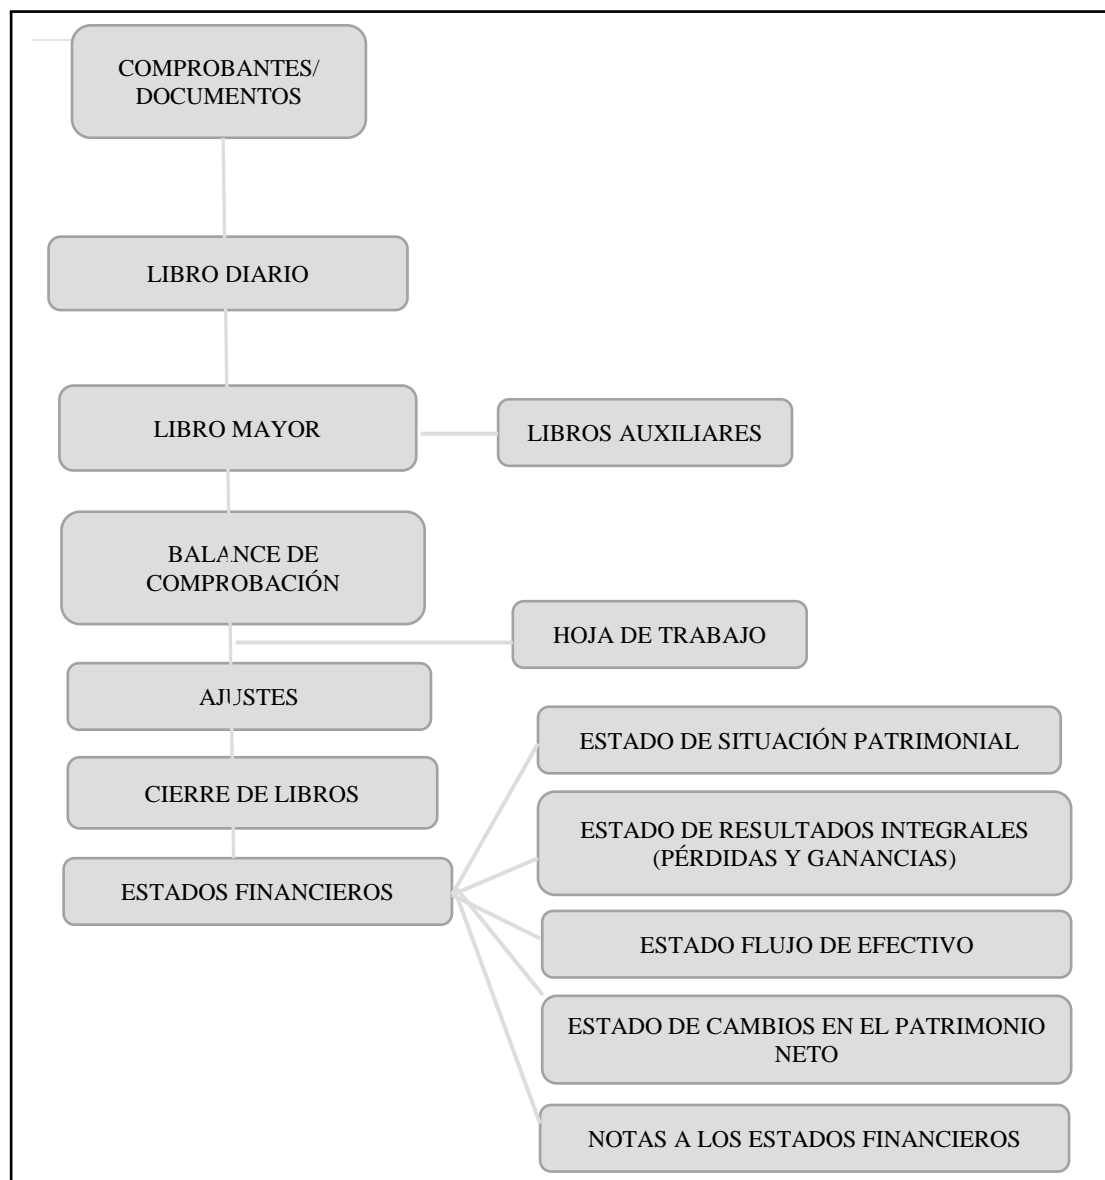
COMPROBANTES/
DOCUMENTOS

LIBRO DIARIO

LIBRO MAYOR

LIBROS AUXILIARES

BALANCE DE COMPROBACIÓN

HOJA DE TRABAJO

AJUSTES

CIERRE DE LIBROS

ESTADOS FINANCIEROS

ESTADO DE SITUACIÓN PATRIMONIAL

ESTADO DE RESULTADOS INTEGRALES (PÉRDIDAS Y GANANCIAS)

ESTADO FLUJO DE EFECTIVO

ESTADO DE CAMBIOS EN EL PATRIMONIO NETO

NOTAS A LOS ESTADOS FINANCIEROS